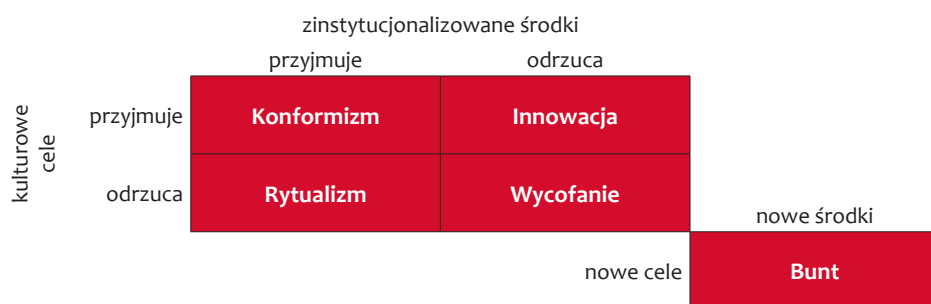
zinstytucjonalizowane środki

kulturowe cele

| | przyjmuje | odrzuca |
|---|---|---|
| przyjmuje | Konformizm | Innowacja |
| odrzuca | Rytualizm | Wycofanie |

| | nowe środki |
|---|---|
| nowe cele | Bunt |